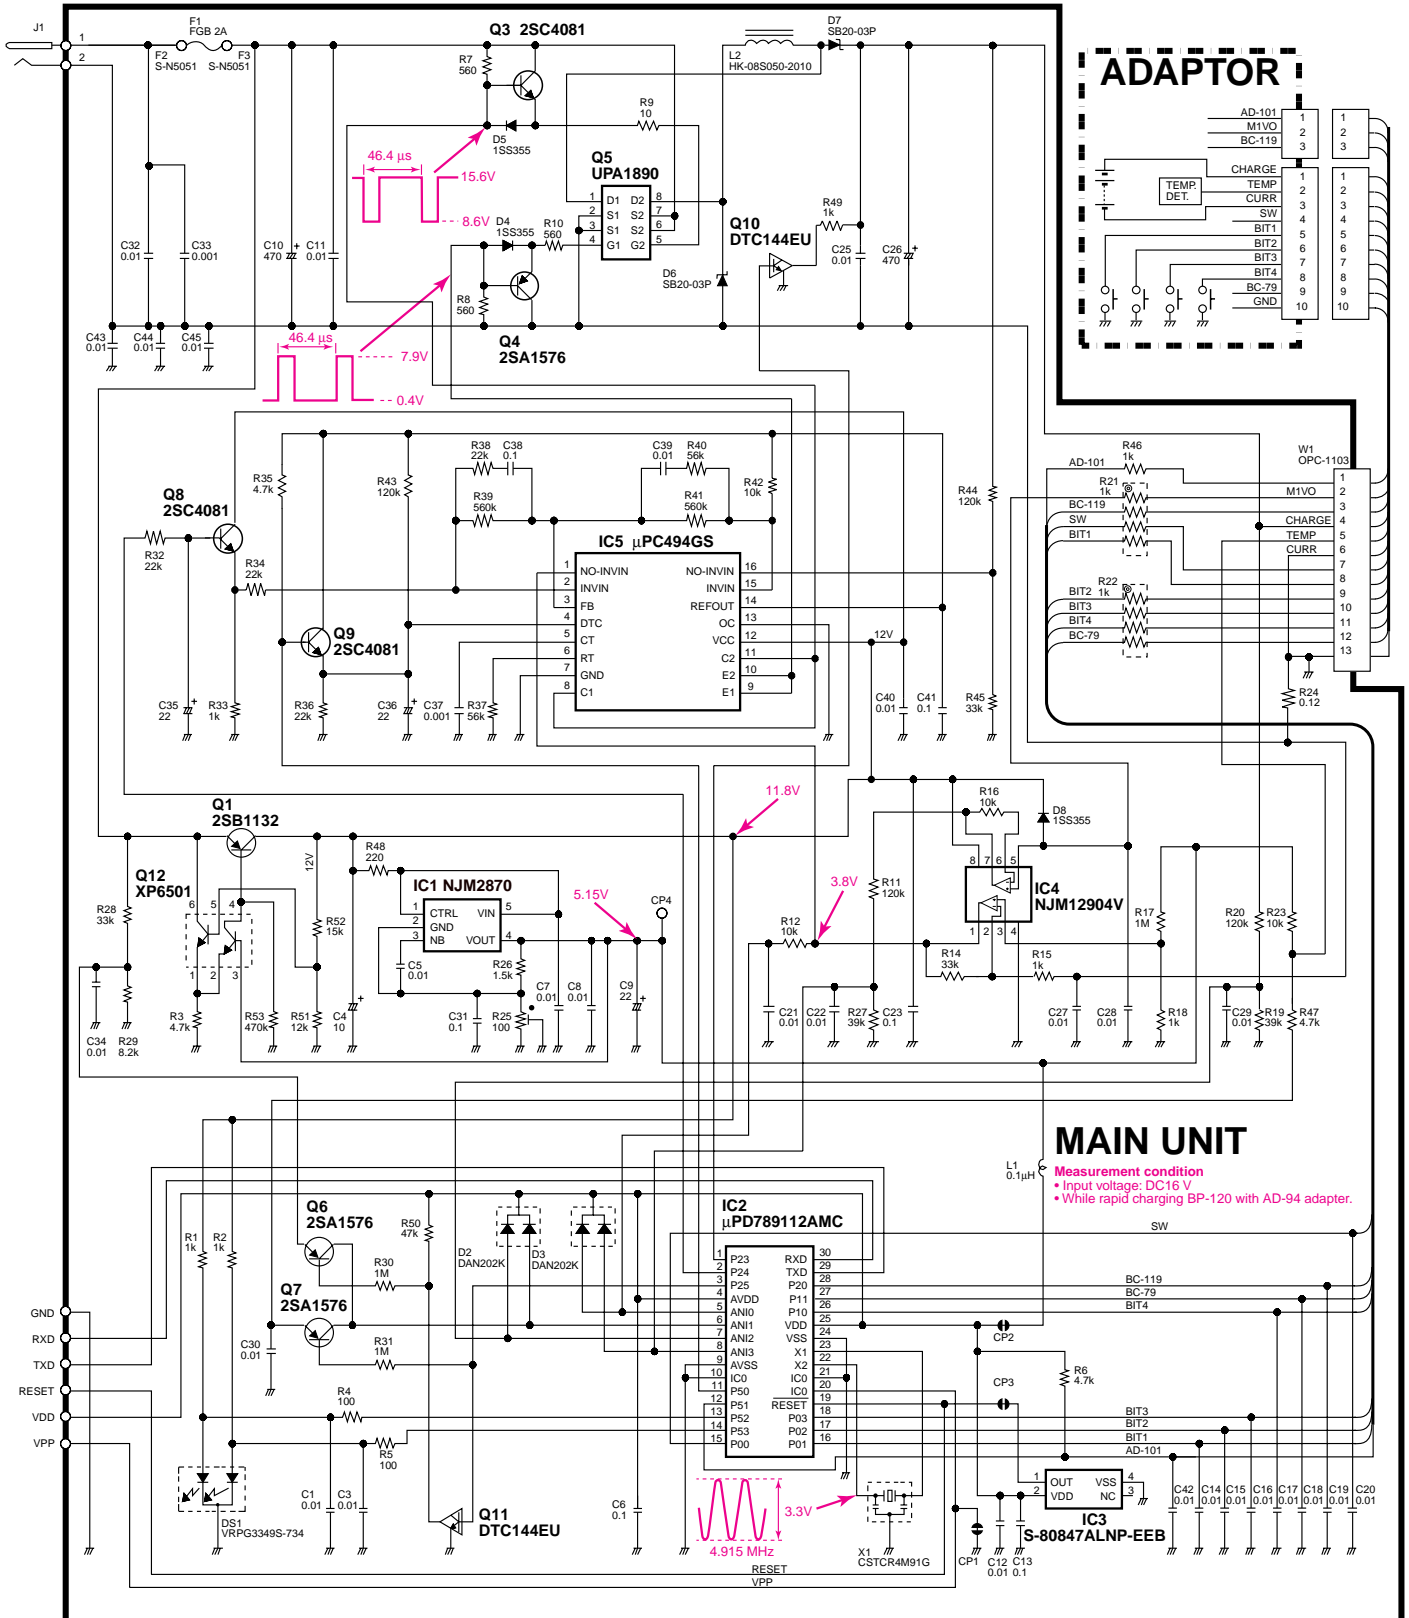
J1
1
2
F1
FGB 2A
F2
S-N5051
F3
S-N5051
Q3 2SC4081
R7
560
D5
1SS355
R9
10
L2
HK-08S050-2010
D7
SB20-03P
46.4 µs
15.6V
8.6V
D4
1SS355
R10
560
Q5
UPA1890
D1 D2
S1 S2
S1 S2
G1 G2
Q10
DTC144EU
R49
1k
D6
SB20-03P
C25
0.01
C26
470
C32
0.01
C33
0.001
C10
470
C11
0.01
R8
560
Q4
2SA1576
C43
0.01
C44
0.01
C45
0.01
46.4 µs
7.9V
0.4V
ADAPTOR
AD-101
M1VO
BC-119
CHARGE
TEMP.
DET.
TEMP
CURR
SW
BIT1
BIT2
BIT3
BIT4
BC-79
GND
R38
22k
C38
0.1
C39
0.01
R40
56k
R35
4.7k
R43
120k
R39
560k
R41
560k
R42
10k
R44
120k
R46
1k
W1
OPC-1103
AD-101
R21
1k
M1VO
BC-119
SW
BIT1
CHARGE
TEMP
CURR
Q8
2SC4081
R32
22k
R34
22k
IC5 µPC494GS
NO-INVIN
INVIN
FB
DTC
CT
RT
GND
C1
NO-INVIN
INVIN
REFOUT
OC
VCC
C2
E2
E1
R22
1k
BIT2
BIT3
BIT4
BC-79
Q9
2SC4081
12V
C35
22
R33
1k
R36
22k
C36
22
C37
0.001
R37
56k
C40
0.01
C41
0.1
R45
33k
R24
0.12
Q1
2SB1132
11.8V
R16
10k
D8
1SS355
Q12
XP6501
R28
33k
12V
R48
220
IC1 NJM2870
CTRL
GND
NB
VIN
VOUT
5.15V
CP4
3.8V
R11
120k
IC4
NJM12904V
R52
15k
R12
10k
R17
1M
R20
120k
R23
10k
C5
0.01
R26
1.5k
R14
33k
R15
1k
R3
4.7k
R53
470k
R51
12k
C4
10
C31
0.1
R25
100
C7
0.01
C8
0.01
C9
22
C21
0.01
C22
0.01
R27
39k
C23
0.1
C27
0.01
C28
0.01
R18
1k
C29
0.01
R19
39k
R47
4.7k
C34
0.01
R29
8.2k
MAIN UNIT
Measurement condition
• Input voltage: DC16 V
• While rapid charging BP-120 with AD-94 adapter.
L1
0.1µH
SW
Q6
2SA1576
R50
47k
D2
DAN202K
D3
DAN202K
IC2
µPD789112AMC
P23
P24
P25
AVDD
ANI0
ANI1
ANI2
ANI3
AVSS
IC0
P50
P51
P52
P53
P00
RXD
TXD
P20
P11
P10
VDD
VSS
X1
X2
IC0
IC0
RESET
P03
P02
P01
R1
1k
R2
1k
R30
1M
BC-119
BC-79
BIT4
Q7
2SA1576
GND
RXD
TXD
RESET
VDD
VPP
C30
0.01
R31
1M
CP2
R6
4.7k
CP3
R4
100
R5
100
BIT3
BIT2
BIT1
AD-101
OUT
VDD
VSS
NC
IC3
S-80847ALNP-EEB
C42
0.01
C14
0.01
C15
0.01
C16
0.01
C17
0.01
C18
0.01
C19
0.01
C20
0.01
DS1
VRPG3349S-734
C1
0.01
C3
0.01
Q11
DTC144EU
C6
0.1
4.915 MHz
3.3V
X1
CSTCR4M91G
CP1
C12
0.01
C13
0.1
RESET
VPP